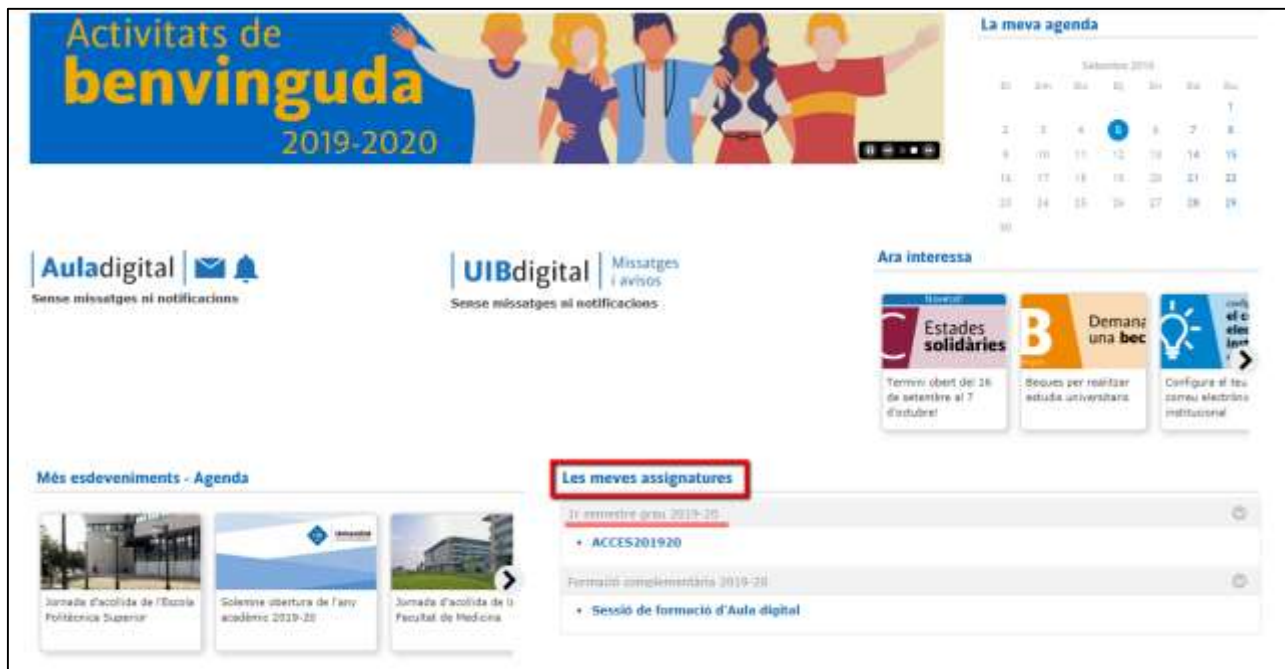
Activitats de
benvinguda
2019-2020

La meva agenda

Setembre 2019

| | | | | | | |
|---|---|---|---|---|---|---|
| | | | | | | 1 |
| 2 | 3 | 4 | 5 | 6 | 7 | 8 |
| 9 | 10 | 11 | 12 | 13 | 14 | 15 |
| 16 | 17 | 18 | 19 | 20 | 21 | 22 |
| 23 | 24 | 25 | 26 | 27 | 28 | 29 |
| 30 | | | | | | |

Auladigital
Sense missatges ni notificacions

UIBdigital | Missatges i avisos
Sense missatges ni notificacions

Ara interessa

Novetat!
Estades solidàries
Termini obert del 16 de setembre al 7 d'octubre!

Demana una bec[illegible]
Beques per realitzar estudis universitaris

Configura el teu correu electrònic institucional

Més esdeveniments - Agenda

Jornada d'acollida de l'Escola Politècnica Superior

Solemne obertura de l'any acadèmic 2019-20

Jornada d'acollida de la Facultat de Medicina

Les meves assignatures

1r semestre grau 2019-20
• ACCES201920

Formació complementària 2019-20
• Sessió de formació d'Aula digital